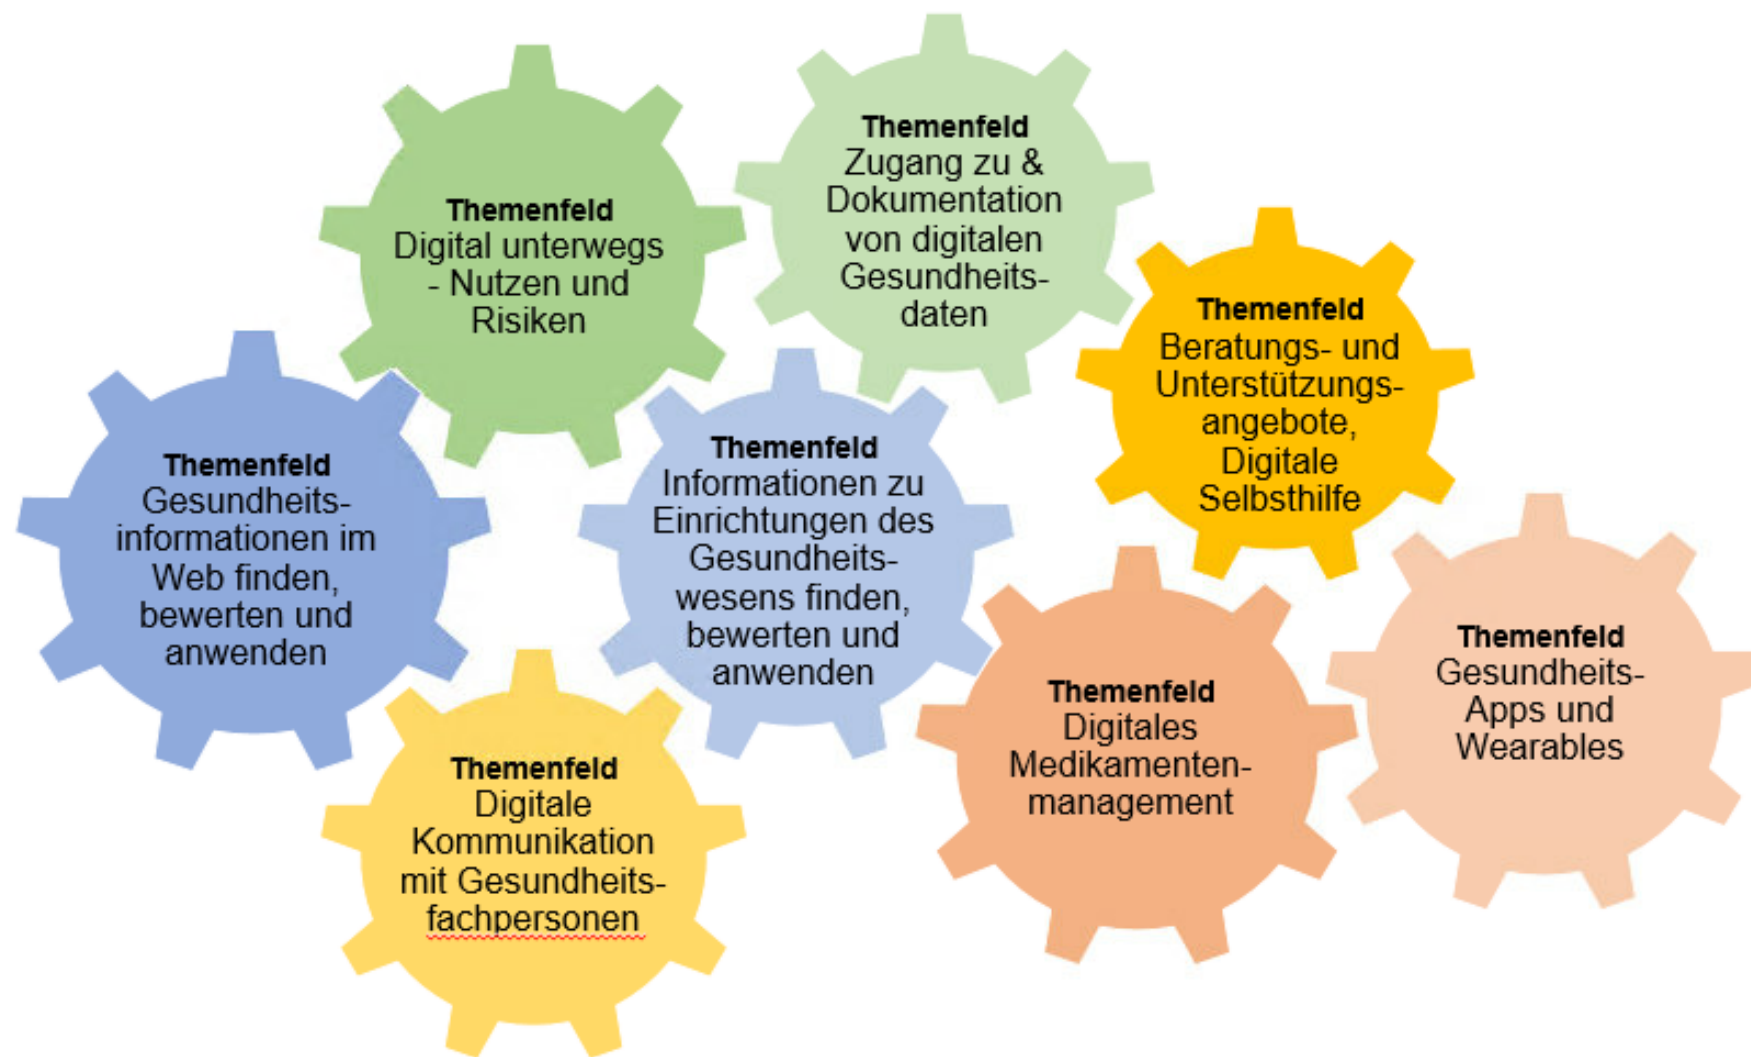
Themenfeld
Digital unterwegs - Nutzen und Risiken

Themenfeld
Zugang zu & Dokumentation von digitalen Gesundheitsdaten

Themenfeld
Beratungs- und Unterstützungsangebote, Digitale Selbsthilfe

Themenfeld
Gesundheitsinformationen im Web finden, bewerten und anwenden

Themenfeld
Informationen zu Einrichtungen des Gesundheitswesens finden, bewerten und anwenden

Themenfeld
Digitale Kommunikation mit Gesundheitsfachpersonen

Themenfeld
Digitales Medikamentenmanagement

Themenfeld
Gesundheits-Apps und Wearables